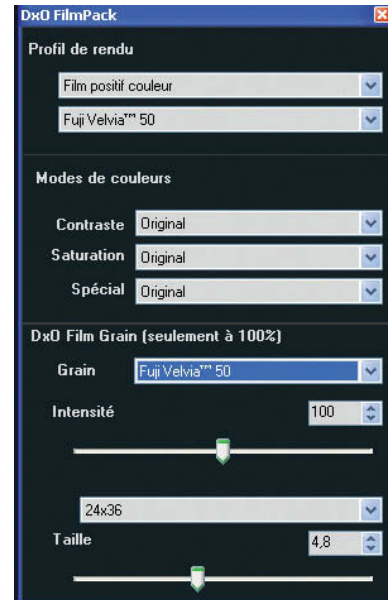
DxO FilmPack

Profil de rendu

Film positif couleur

Fuji Velvia™ 50

Modes de couleurs

Contraste Original

Saturation Original

Spécial Original

DxO Film Grain (seulement à 100%)

Grain Fuji Velvia™ 50

Intensité 100

24x36

Taille 4,8